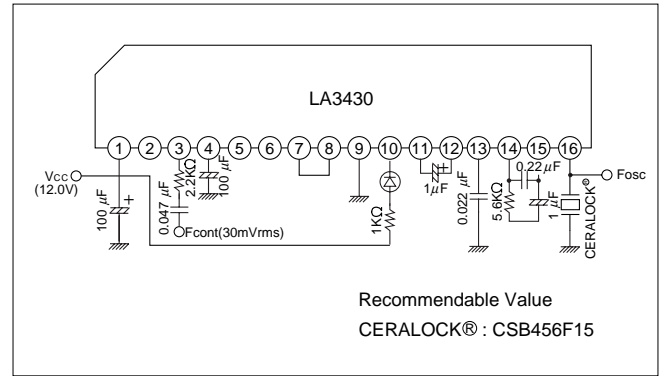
LA3430

1 2 3 4 5 6 7 8 9 10 11 12 13 14 15 16

Vcc
(12.0V)

100 $\mu$F
+

0.047 $\mu$F
2.2K$\Omega$
100 $\mu$F
Fcont(30mVrms)

1K$\Omega$

1$\mu$F
+

0.022 $\mu$F

5.6K$\Omega$
0.22 $\mu$F
1 $\mu$F

CERALOCK®
Fosc

Recommendable Value
CERALOCK® : CSB456F15